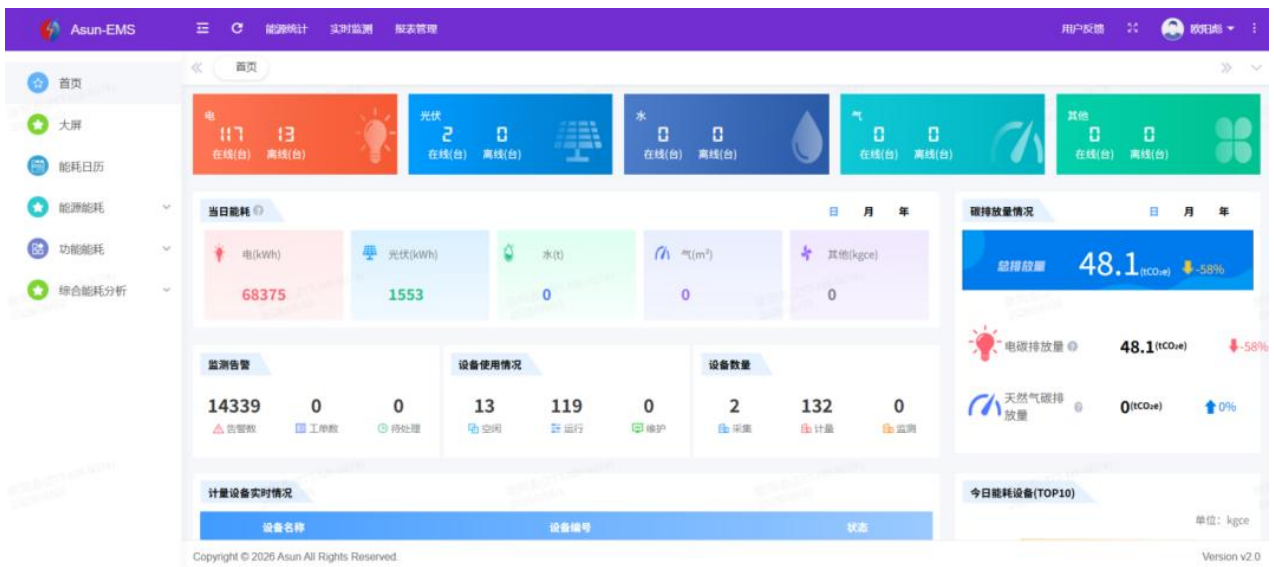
Asun-EMS 能源统计 实时监测 报表管理 用户反馈 欧阳涵

首页
大屏
能耗日历
能源能耗
功能能耗
综合能耗分析

首页

电
117 13
在线(台) 离线(台)

光伏
2 0
在线(台) 离线(台)

水
0 0
在线(台) 离线(台)

气
0 0
在线(台) 离线(台)

其他
0 0
在线(台) 离线(台)

当日能耗 日 月 年

电(kWh)
68375

光伏(kWh)
1553

水(t)
0

气($m^3$)
0

其他(kgce)
0

碳排放量情况 日 月 年

总排放量 48.1(tCO₂e) -58%

电碳排放量 48.1(tCO₂e) -58%

天然气碳排放量 0(tCO₂e) 0%

监测告警
14339 告警数
0 工单数
0 待处理

设备使用情况
13 空闲
119 运行
0 维护

设备数量
2 采集
132 计量
0 监测

计量设备实时情况

| 设备名称 | 设备编号 | 状态 |
|---|---|---|

今日能耗设备(TOP10)
单位: kgce

Copyright © 2026 Asun All Rights Reserved.
Version v2.0